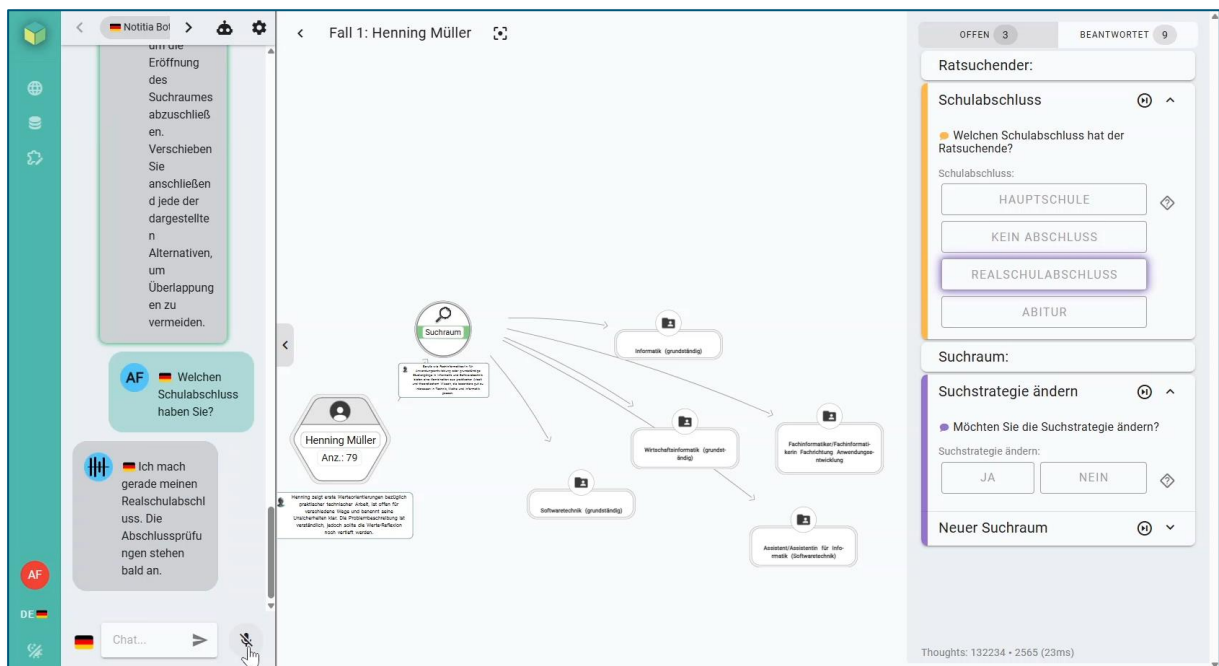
Notitia Bot

um die Eröffnung des Suchraumes abzuschließen. Verschieben Sie anschließend jede der dargestellten Alternativen, um Überlappungen zu vermeiden.

AF Welchen Schulabschluss haben Sie?

Ich mach gerade meinen Realschulabschluss. Die Abschlussprüfungen stehen bald an.

AF

DE

Chat...

Fall 1: Henning Müller

Suchraum

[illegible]

Henning Müller
Anz.: 79

Henning zeigt erste Werteorientierungen bezüglich praktischer technischer Arbeit, ist offen für verschiedene Wege und benennt seine Unsicherheiten klar. Die Problembeschreibung ist verständlich, jedoch sollte die Werte-Reflexion noch vertieft werden.

Informatik (grundständig)

Wirtschaftsinformatik (grundständig)

Fachinformatiker/Fachinformatikerin Fachrichtung Anwendungsentwicklung

Softwaretechnik (grundständig)

Assistent/Assistentin für Informatik (Softwaretechnik)

OFFEN 3
BEANTWORTET 9

Ratsuchender:

Schulabschluss

Welchen Schulabschluss hat der Ratsuchende?

Schulabschluss:

HAUPTSCHULE
KEIN ABSCHLUSS
REALSCHULABSCHLUSS
ABITUR

Suchraum:

Suchstrategie ändern

Möchten Sie die Suchstrategie ändern?

Suchstrategie ändern:

JA
NEIN

Neuer Suchraum

Thoughts: 132234 • 2565 (23ms)